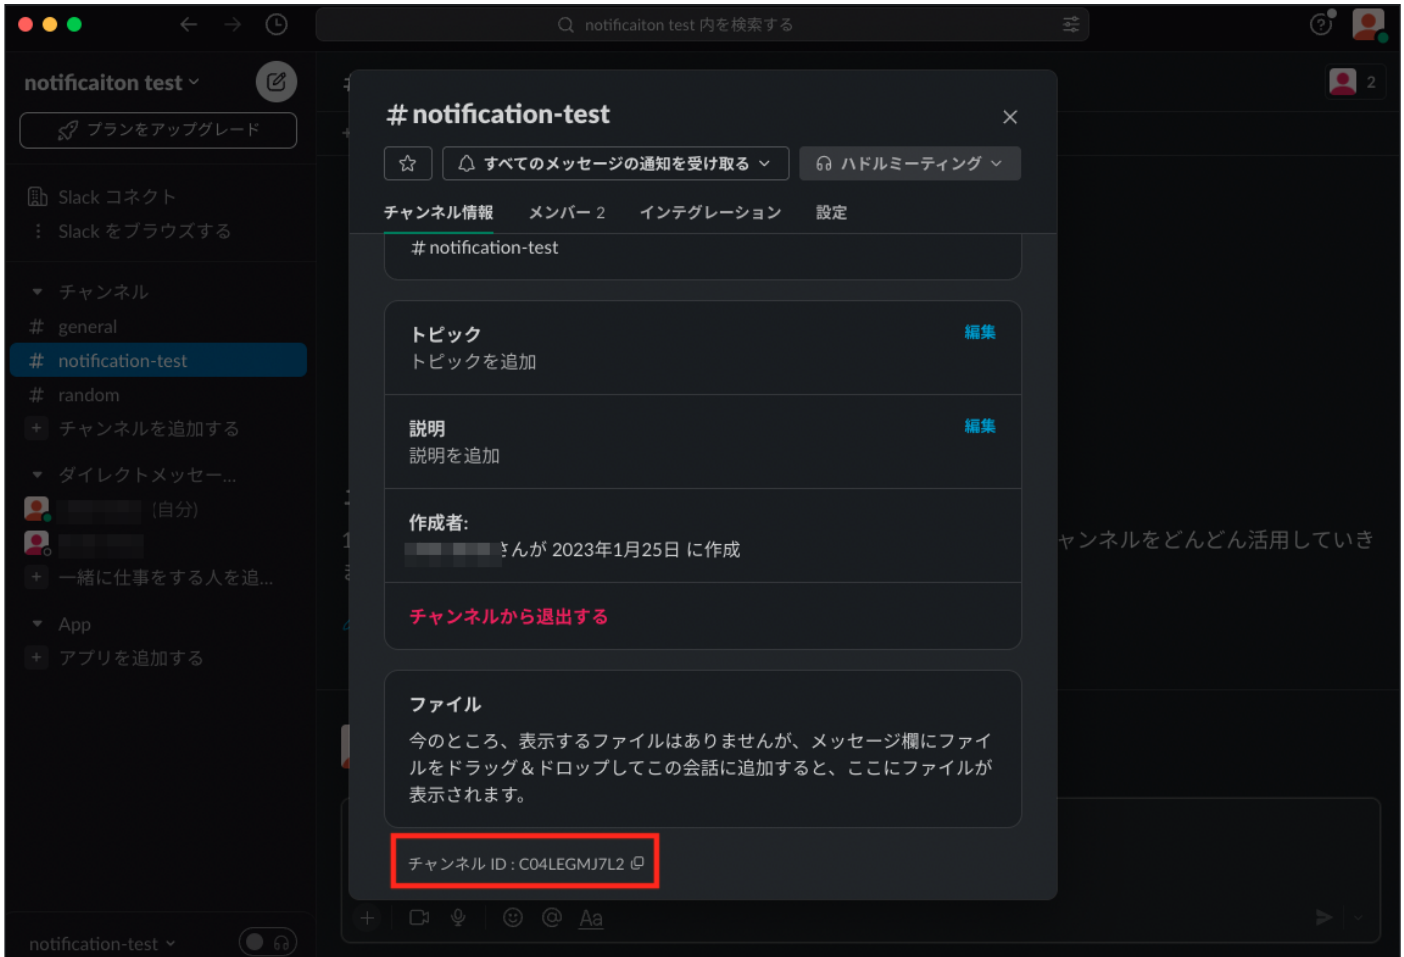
notificaiton test 内を検索する

notificaiton test

プランをアップグレード

Slack コネクト
Slack をブラウズする

チャンネル
# general
# notification-test
# random
+ チャンネルを追加する

ダイレクトメッセー...
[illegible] (自分)
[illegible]
+ 一緒に仕事をする人を追...

App
+ アプリを追加する

notification-test

2

ャンネルをどんどん活用していき

# notification-test

すべてのメッセージの通知を受け取る
ハドルミーティング

チャンネル情報　メンバー 2　インテグレーション　設定

# notification-test

トピック
トピックを追加
編集

説明
説明を追加
編集

作成者:
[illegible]さんが 2023年1月25日 に作成

チャンネルから退出する

ファイル
今のところ、表示するファイルはありませんが、メッセージ欄にファイルをドラッグ＆ドロップしてこの会話に追加すると、ここにファイルが表示されます。

チャンネル ID : C04LEGMJ7L2

Aa